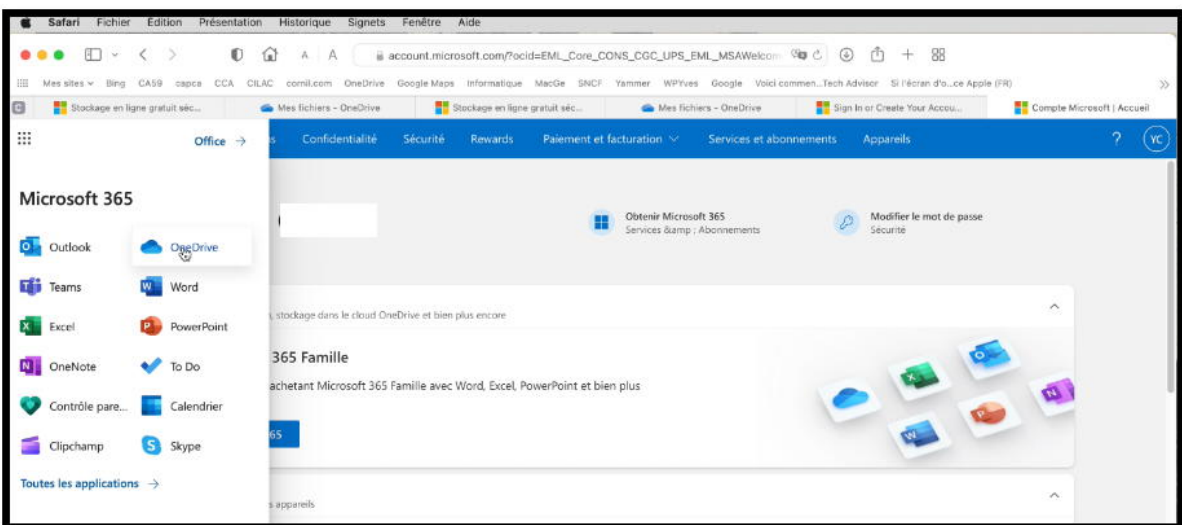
Safari Fichier Édition Présentation Historique Signets Fenêtre Aide

A A account.microsoft.com/?ocid=EML_Core_CONS_CGC_UPS_EML_MSAWelcom

Mes sites Bing CA59 capca CCA CILAC cornil.com OneDrive Google Maps Informatique MacGe SNCF Yammer WPYves Google Voici commen...Tech Advisor Si l'écran d'o...ce Apple (FR)

Stockage en ligne gratuit séc... Mes fichiers - OneDrive Stockage en ligne gratuit séc... Mes fichiers - OneDrive Sign In or Create Your Accou... Compte Microsoft | Accueil

Office →

s Confidentialité Sécurité Rewards Paiement et facturation Services et abonnements Appareils ? YC

Microsoft 365

Outlook OneDrive
Teams Word
Excel PowerPoint
OneNote To Do
Contrôle pare... Calendrier
Clipchamp Skype

Toutes les applications →

Obtenir Microsoft 365
Services &amp ; Abonnements

Modifier le mot de passe
Sécurité

, stockage dans le cloud OneDrive et bien plus encore

365 Famille

achetant Microsoft 365 Famille avec Word, Excel, PowerPoint et bien plus

65

s appareils